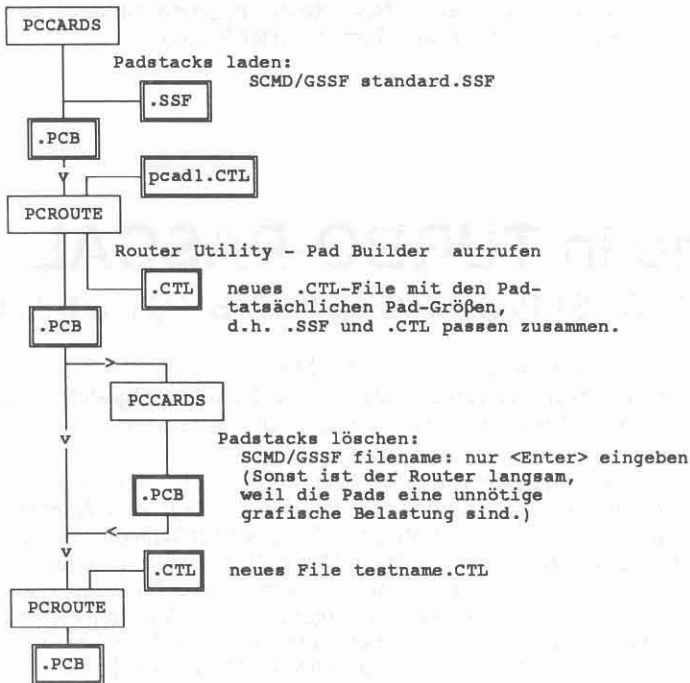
PCCARDS

Padstacks laden:
SCMD/GSSF standard.SSF

.SSF

.PCB

v

pcad1.CTL

PCROUTE

Router Utility - Pad Builder aufrufen

.CTL

neues .CTL-File mit den Pad-
tatsächlichen Pad-Größen,
d.h. .SSF und .CTL passen zusammen.

.PCB

>

PCCARDS

v

Padstacks löschen:
SCMD/GSSF filename: nur <Enter> eingeben
(Sonst ist der Router langsam,
weil die Pads eine unnötige
grafische Belastung sind.)

.PCB

<

v

.CTL

neues File testname.CTL

PCROUTE

.PCB